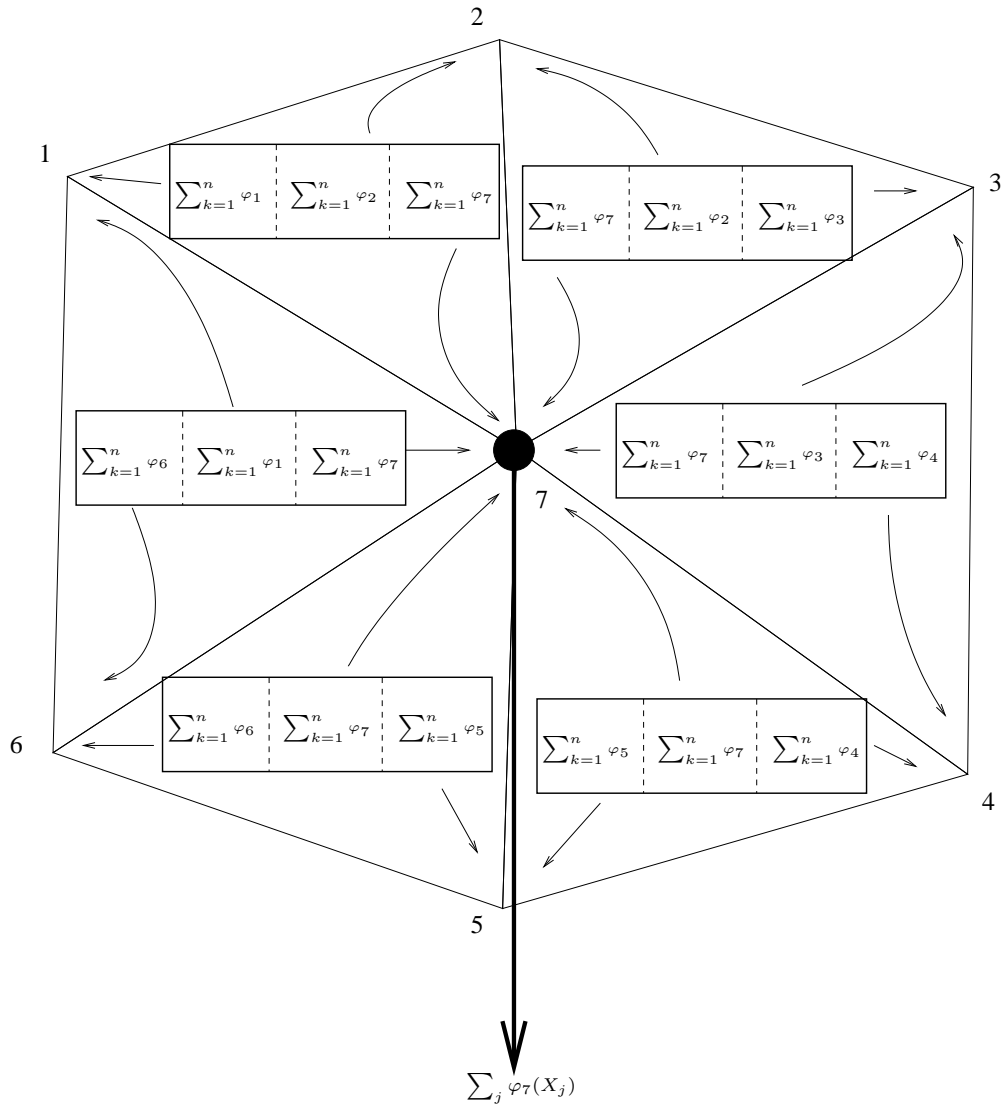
2

1

3

$\sum_{k=1}^{n} \varphi_1$ | $\sum_{k=1}^{n} \varphi_2$ | $\sum_{k=1}^{n} \varphi_7$

$\sum_{k=1}^{n} \varphi_7$ | $\sum_{k=1}^{n} \varphi_2$ | $\sum_{k=1}^{n} \varphi_3$

$\sum_{k=1}^{n} \varphi_6$ | $\sum_{k=1}^{n} \varphi_1$ | $\sum_{k=1}^{n} \varphi_7$

$\sum_{k=1}^{n} \varphi_7$ | $\sum_{k=1}^{n} \varphi_3$ | $\sum_{k=1}^{n} \varphi_4$

7

$\sum_{k=1}^{n} \varphi_6$ | $\sum_{k=1}^{n} \varphi_7$ | $\sum_{k=1}^{n} \varphi_5$

$\sum_{k=1}^{n} \varphi_5$ | $\sum_{k=1}^{n} \varphi_7$ | $\sum_{k=1}^{n} \varphi_4$

6

4

5

$\sum_{j} \varphi_7(X_j)$